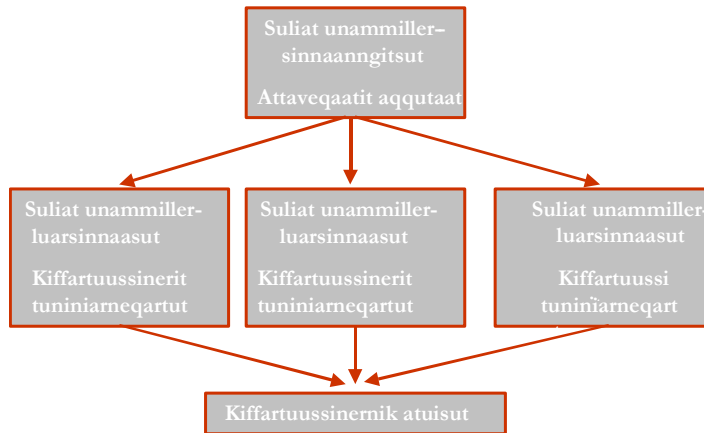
Suliat unammiller–sinnaanngitsut

Attaveqaatit aqqutaat

Suliat unammiller-luarsinnaasut

Kiffartuussinerit tuniniarneqartut

Suliat unammiller-luarsinnaasut

Kiffartuussinerit tuniniarneqartut

Suliat unammiller-luarsinnaasut

Kiffartuussi tuniniarneqart

Kiffartuussinernik atuisut